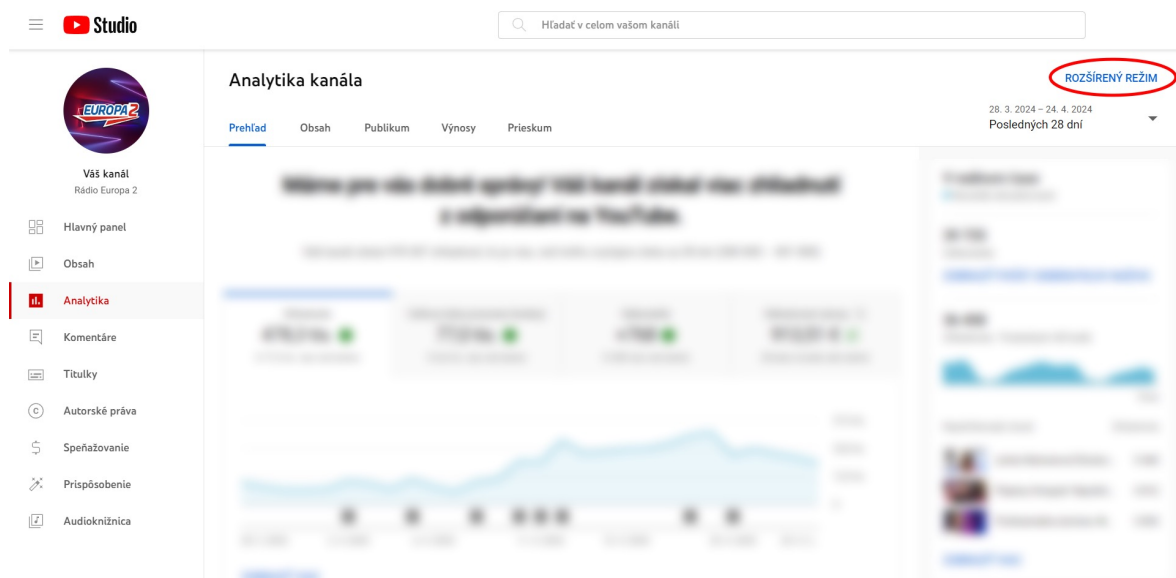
Studio

Hľadať v celom vašom kanáli

EUROPA 2

Váš kanál
Rádio Europa 2

Hlavný panel
Obsah
Analytika
Komentáre
Titulky
Autorské práva
Speňažovanie
Prispôsobenie
Audioknižnica

Analytika kanála

ROZŠÍRENÝ REŽIM

Prehľad
Obsah
Publikum
Výnosy
Prieskum

28. 3. 2024 – 24. 4. 2024
Posledných 28 dní

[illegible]